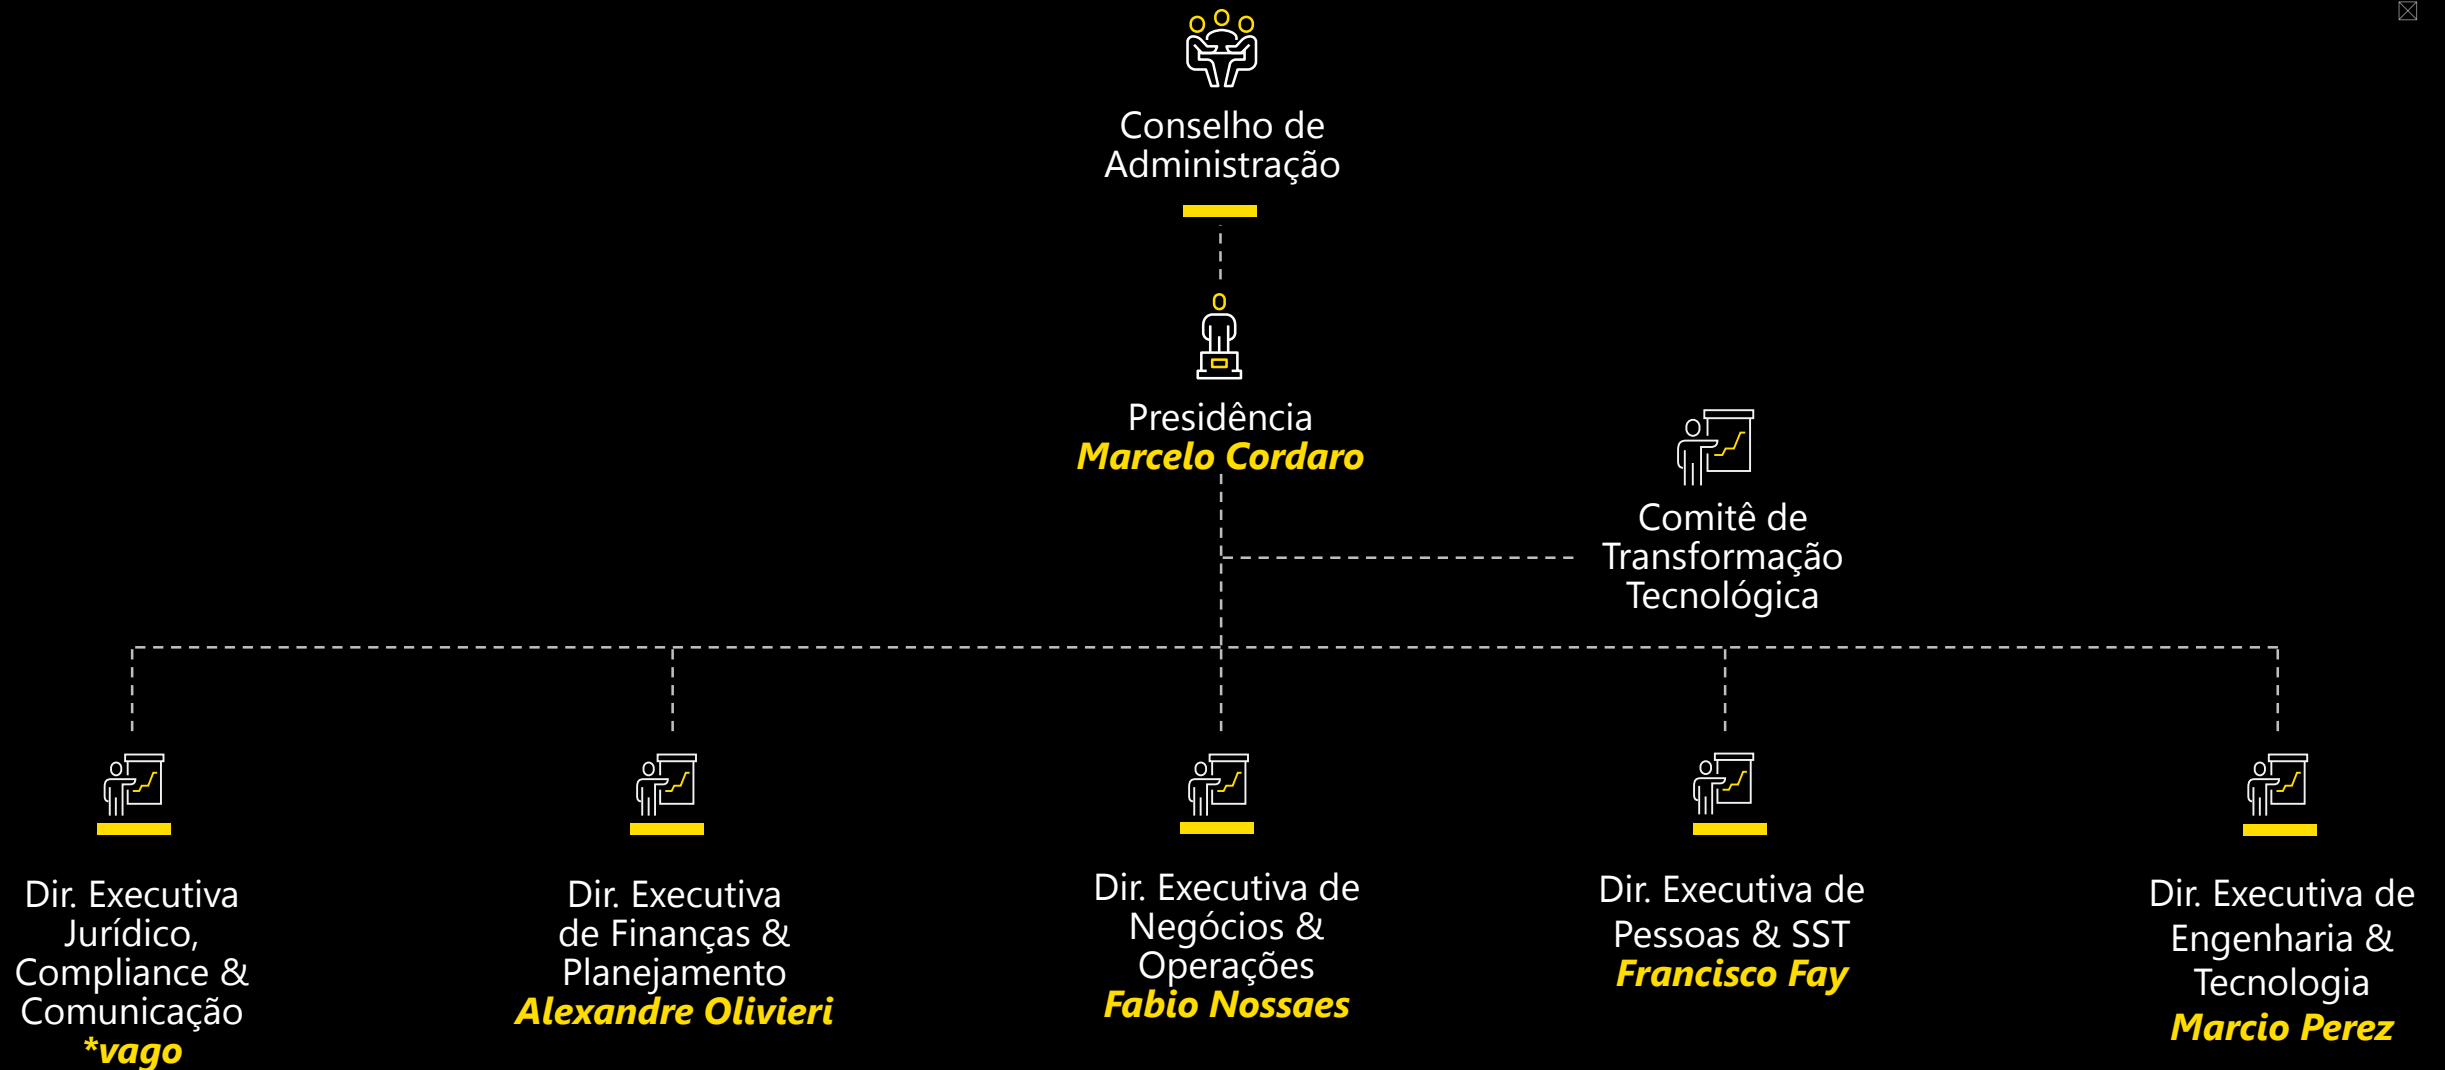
Conselho de Administração

Presidência
Marcelo Cordaro

Comitê de Transformação Tecnológica

Dir. Executiva Jurídico, Compliance & Comunicação
*vago

Dir. Executiva de Finanças & Planejamento
Alexandre Olivieri

Dir. Executiva de Negócios & Operações
Fabio Nossaes

Dir. Executiva de Pessoas & SST
Francisco Fay

Dir. Executiva de Engenharia & Tecnologia
Marcio Perez